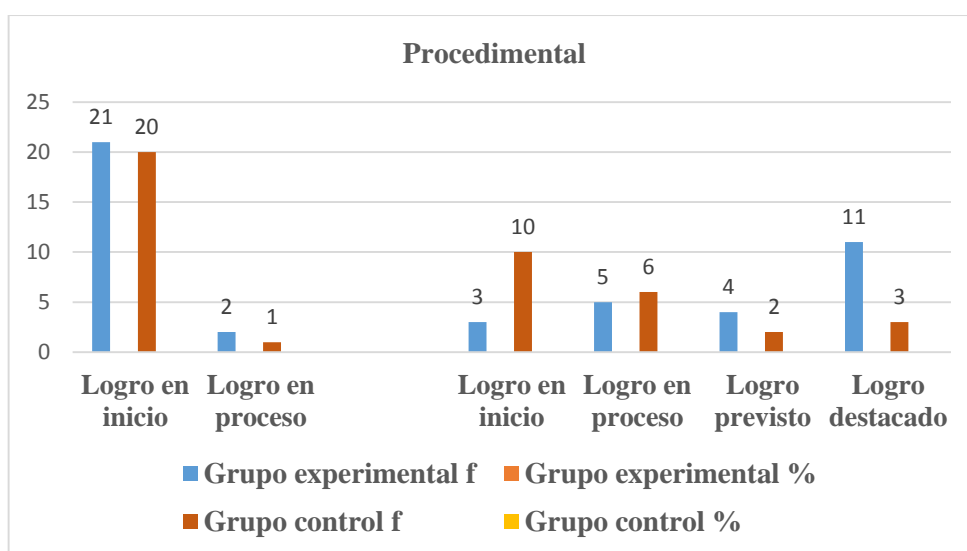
Procedimental

25
20
15
10
5
0

21 20 2 1 3 10 5 6 4 2 11 3

Logro en inicio
Logro en proceso
Logro en inicio
Logro en proceso
Logro previsto
Logro destacado

Grupo experimental f
Grupo experimental %
Grupo control f
Grupo control %